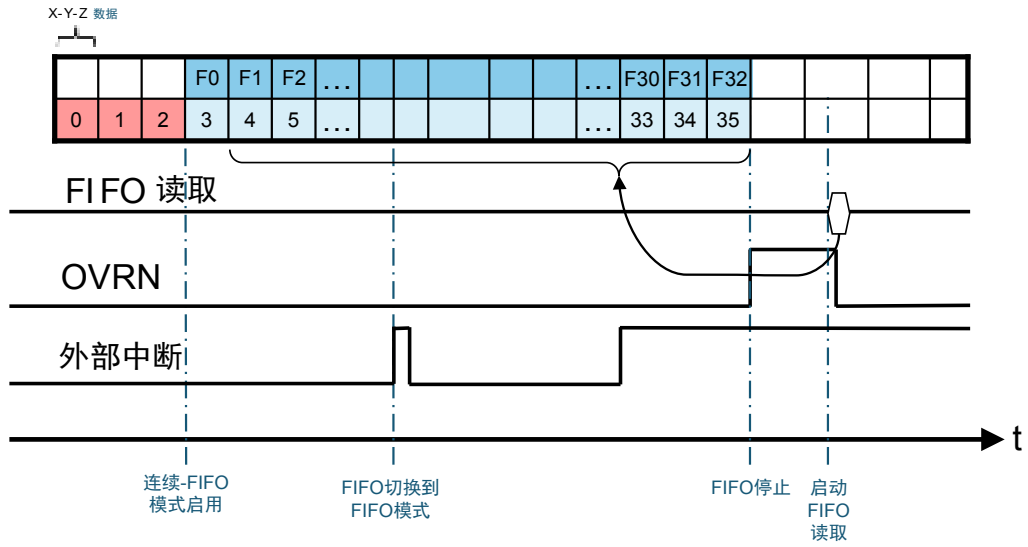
X-Y-Z 数据

| | | | F0 | F1 | F2 | ... | | | | | ... | F30 | F31 | F32 | | | | |
|---|---|---|---|---|---|---|---|---|---|---|---|---|---|---|---|---|---|---|
| 0 | 1 | 2 | 3 | 4 | 5 | ... | | | | | ... | 33 | 34 | 35 | | | | |

FIFO 读取

OVRN

外部中断

t

连续-FIFO模式启用

FIFO切换到FIFO模式

FIFO停止

启动FIFO读取